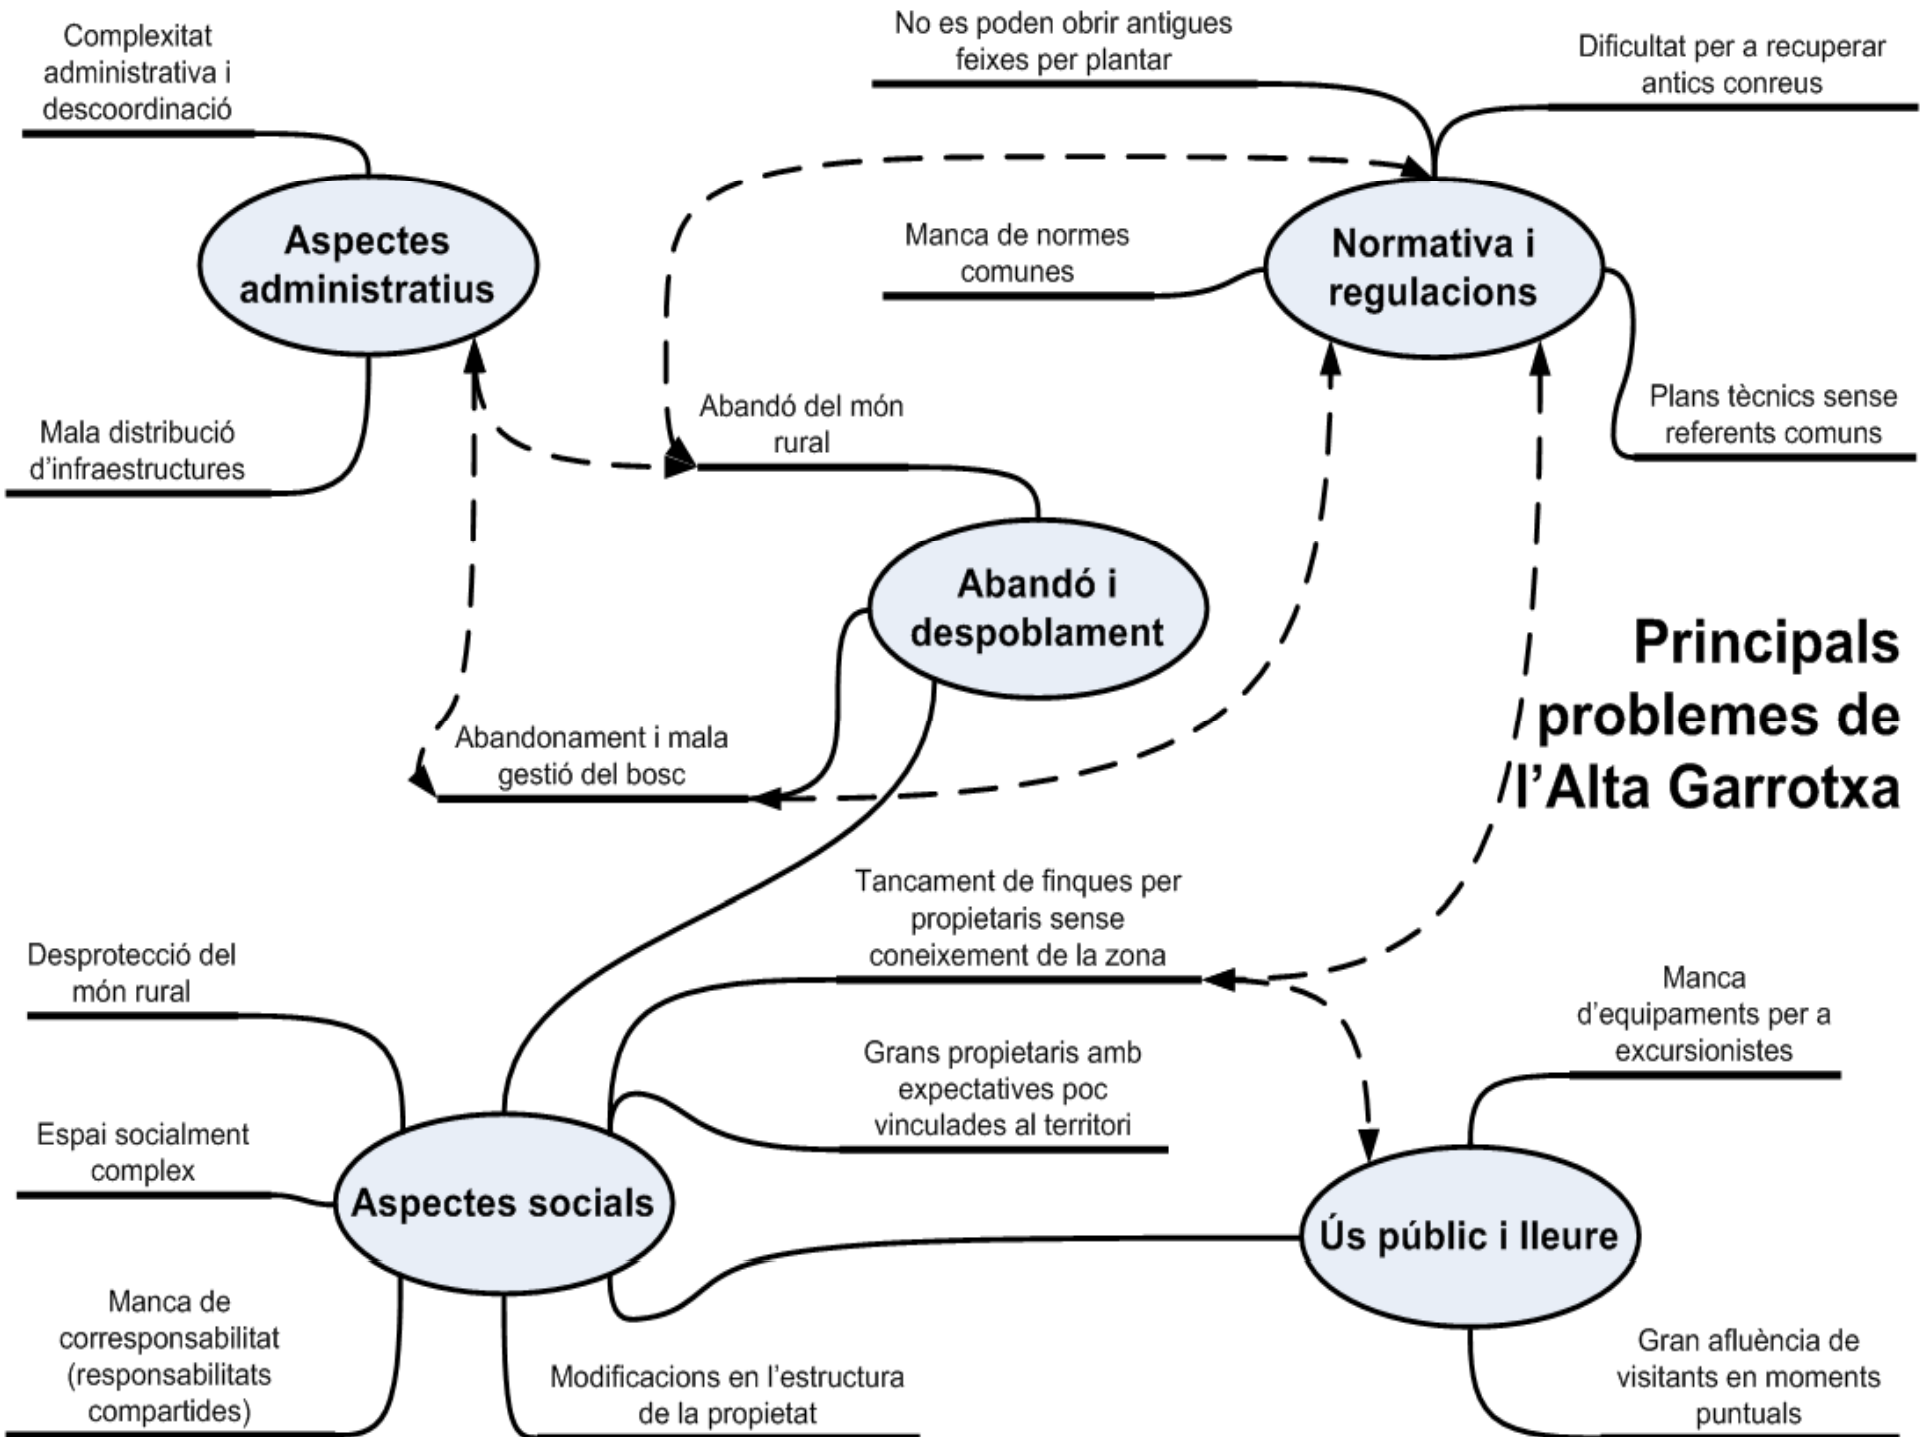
Principals problemes de l'Alta Garrotxa

Complexitat administrativa i descoordinació

Aspectes administratius

Mala distribució d'infraestructures

No es poden obrir antigues feixes per plantar

Dificultat per a recuperar antics conreus

Manca de normes comunes

Normativa i regulacions

Plans tècnics sense referents comuns

Abandó del món rural

Abandó i despoblament

Abandonament i mala gestió del bosc

Tancament de finques per propietaris sense coneixement de la zona

Desprotecció del món rural

Grans propietaris amb expectatives poc vinculades al territori

Manca d'equipaments per a excursionistes

Espai socialment complex

Aspectes socials

Ús públic i lleure

Manca de corresponsabilitat (responsabilitats compartides)

Modificacions en l'estructura de la propietat

Gran afluència de visitants en moments puntuals